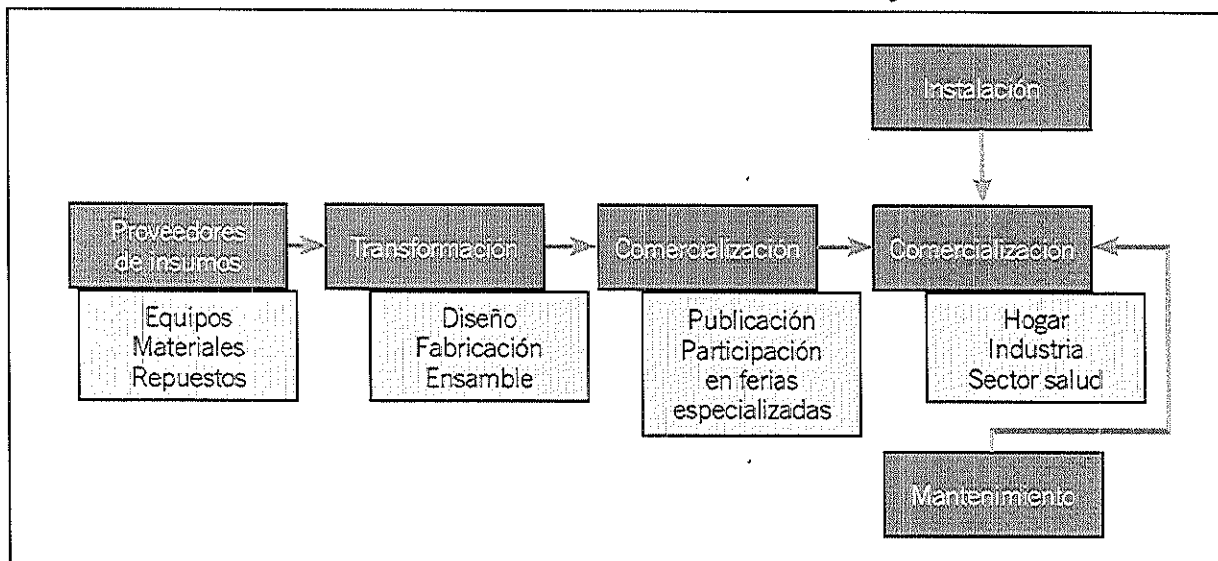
Instalación

Proveedores de insumos

Equipos
Materiales
Repuestos

Transformación

Diseño
Fabricación
Ensamble

Comercialización

Publicación
Participación en ferias especializadas

Comercialización

Hogar
Industria
Sector salud

Mantenimiento